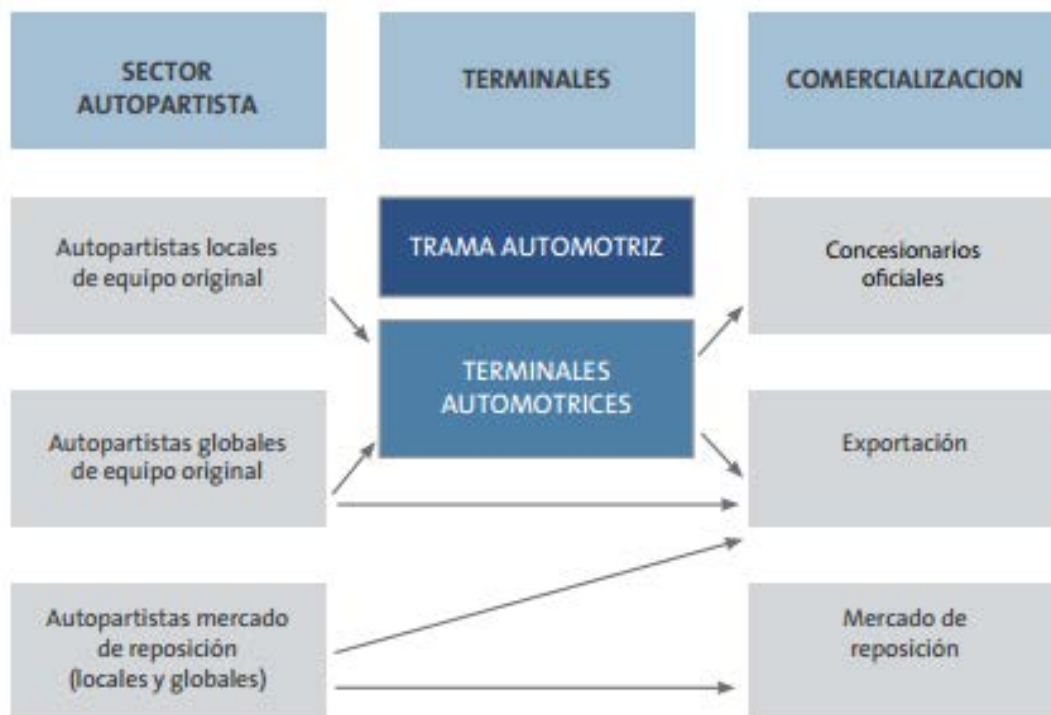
SECTOR AUTOPARTISTA

TERMINALES

COMERCIALIZACION

Autopartistas locales de equipo original

TRAMA AUTOMOTRIZ

Concesionarios oficiales

TERMINALES AUTOMOTRICES

Autopartistas globales de equipo original

Exportación

Autopartistas mercado de reposición (locales y globales)

Mercado de reposición